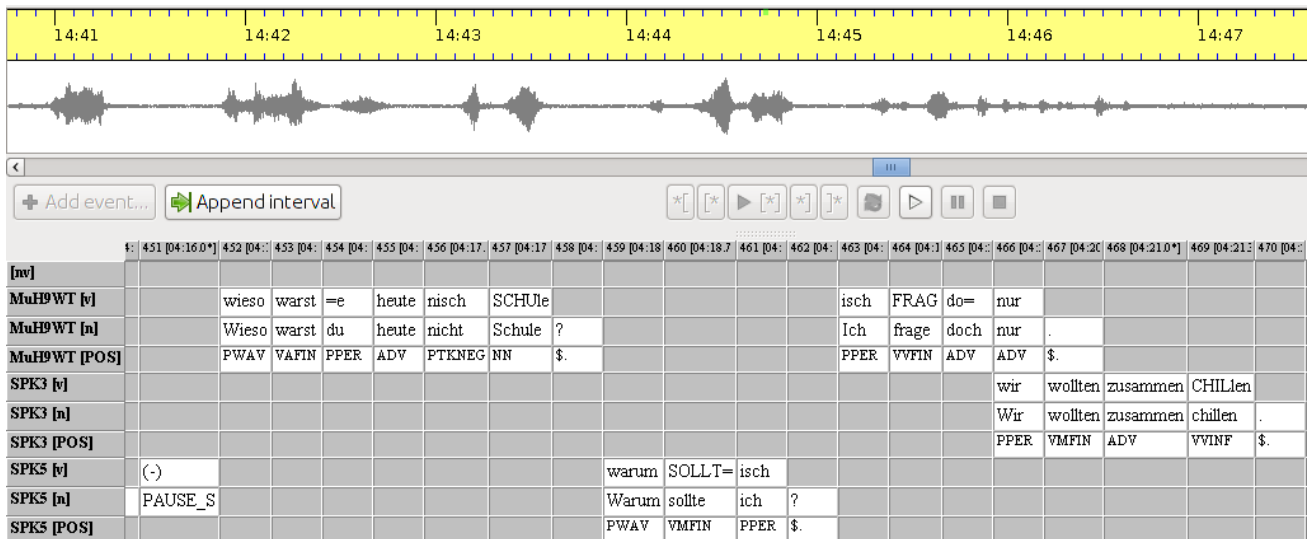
14:41 14:42 14:43 14:44 14:45 14:46 14:47

Add event... Append interval

| | 4: | 451 [04:16.0*] | 452 [04: | 453 [04: | 454 [04: | 455 [04: | 456 [04:17. | 457 [04:17 | 458 [04: | 459 [04:18 | 460 [04:18.7 | 461 [04: | 462 [04: | 463 [04: | 464 [04:1 | 465 [04: | 466 [04: | 467 [04:20 | 468 [04:21.0*] | 469 [04:21 | 470 [04: |
|---|---|---|---|---|---|---|---|---|---|---|---|---|---|---|---|---|---|---|---|---|---|
| [nv] | | | | | | | | | | | | | | | | | | | | | |
| MuH9WT [v] | | | wieso | warst | =e | heute | nisch | SCHUle | | | | | | isch | FRAG | do= | nur | | | | |
| MuH9WT [n] | | | Wieso | warst | du | heute | nicht | Schule | ? | | | | | Ich | frage | doch | nur | . | | | |
| MuH9WT [POS] | | | PWAV | VAFIN | PPER | ADV | PTKNEG | NN | $. | | | | | PPER | VVFIN | ADV | ADV | $. | | | |
| SPK3 [v] | | | | | | | | | | | | | | | | | wir | wollten | zusammen | CHILlen | |
| SPK3 [n] | | | | | | | | | | | | | | | | | Wir | wollten | zusammen | chillen | . |
| SPK3 [POS] | | | | | | | | | | | | | | | | | PPER | VMFIN | ADV | VVINF | $. |
| SPK5 [v] | | (-) | | | | | | | | warum | SOLLT= | isch | | | | | | | | | |
| SPK5 [n] | | PAUSE_S | | | | | | | | Warum | sollte | ich | ? | | | | | | | | |
| SPK5 [POS] | | | | | | | | | | PWAV | VMFIN | PPER | $. | | | | | | | | |